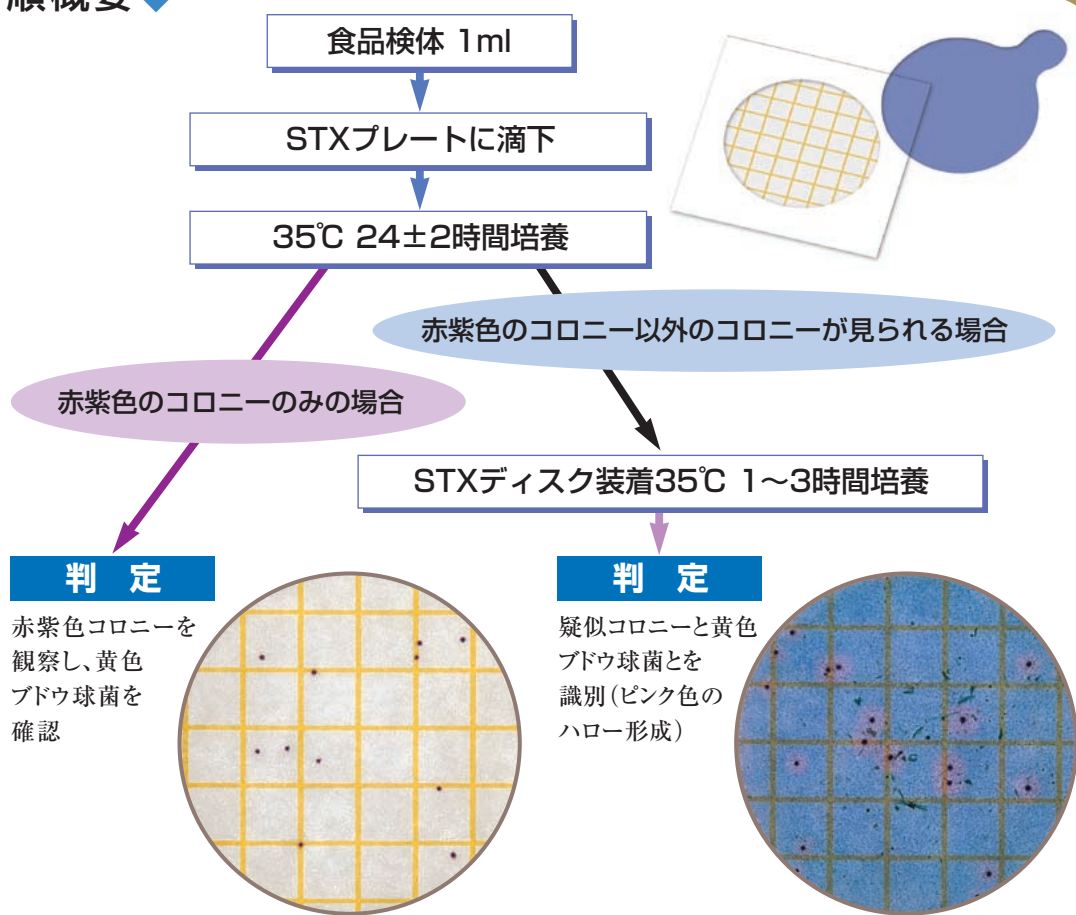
順概要

食品検体 1ml

STXプレートに滴下

35℃ 24±2時間培養

赤紫色のコロニー以外のコロニーが見られる場合

赤紫色のコロニーのみの場合

STXディスク装着35℃ 1～3時間培養

判　定

赤紫色コロニーを観察し、黄色ブドウ球菌を確認

判　定

疑似コロニーと黄色ブドウ球菌とを識別（ピンク色のハロー形成）